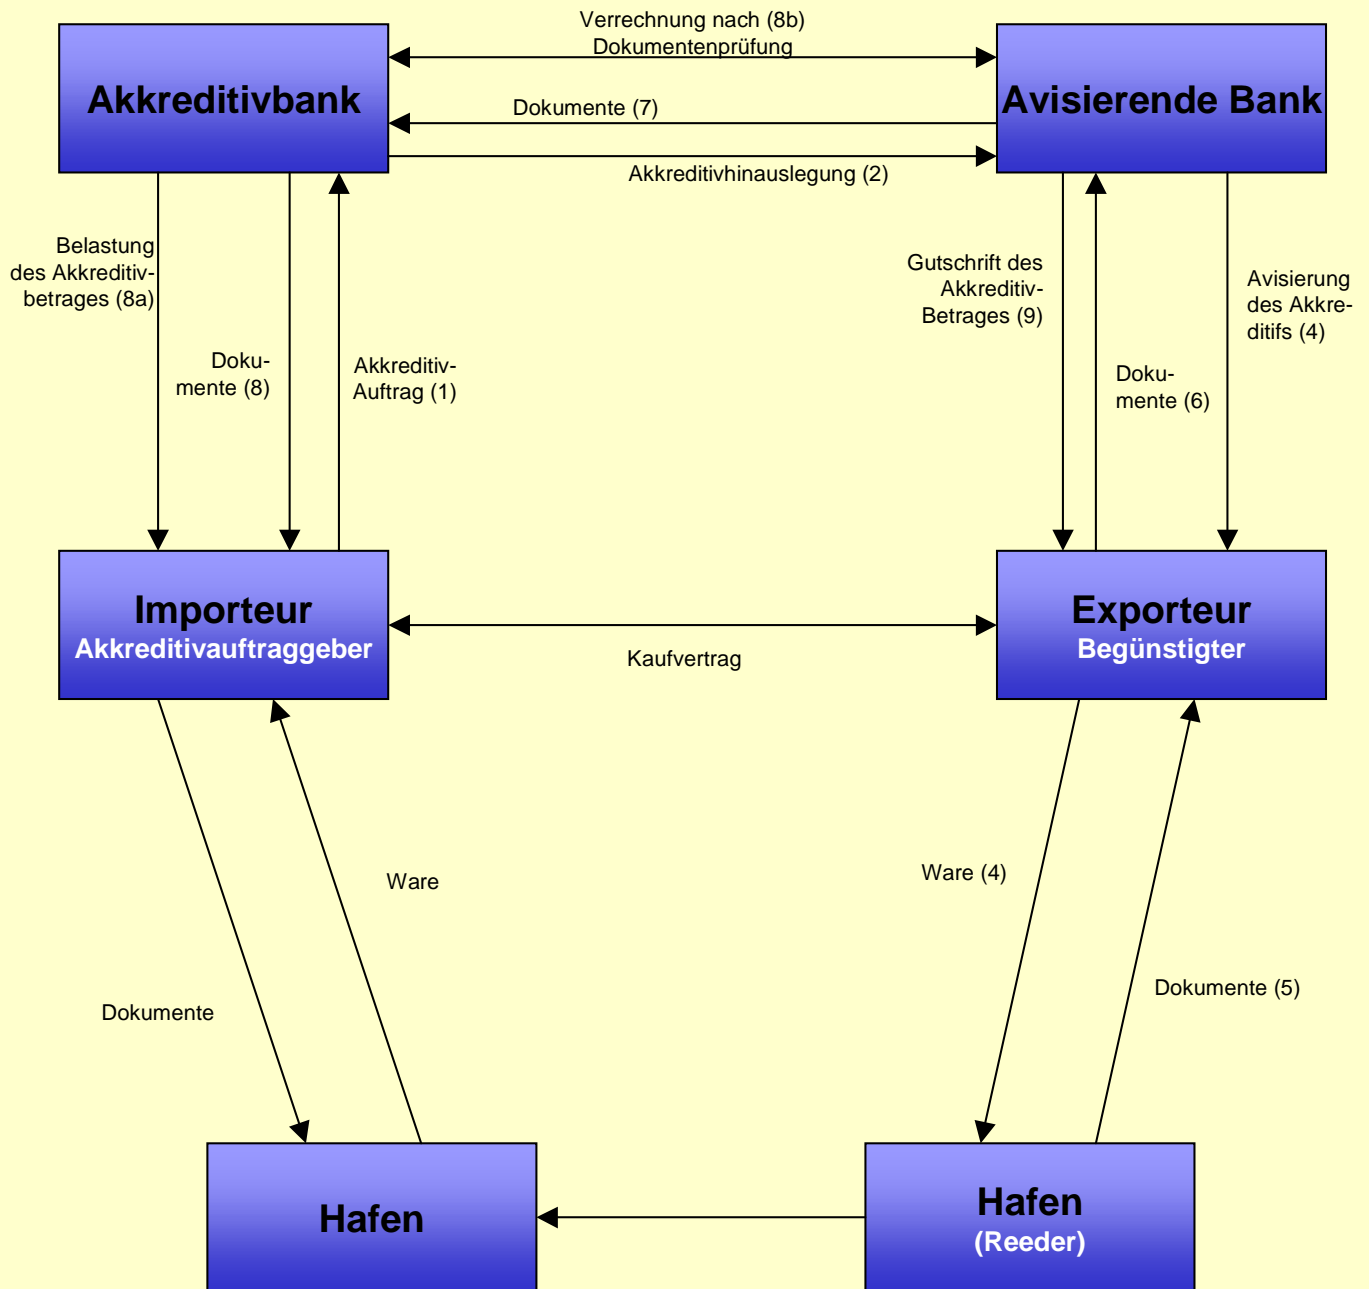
Verrechnung nach (8b)
Dokumentenprüfung

Akkreditivbank

Avisierende Bank

Dokumente (7)

Akkreditivhinauslegung (2)

Belastung des Akkreditivbetrages (8a)

Dokumente (8)

Akkreditiv-Auftrag (1)

Gutschrift des Akkreditiv-Betrages (9)

Dokumente (6)

Avisierung des Akkreditifs (4)

Importeur
Akkreditivauftraggeber

Kaufvertrag

Exporteur
Begünstigter

Ware

Ware (4)

Dokumente

Dokumente (5)

Hafen

Hafen
(Reeder)